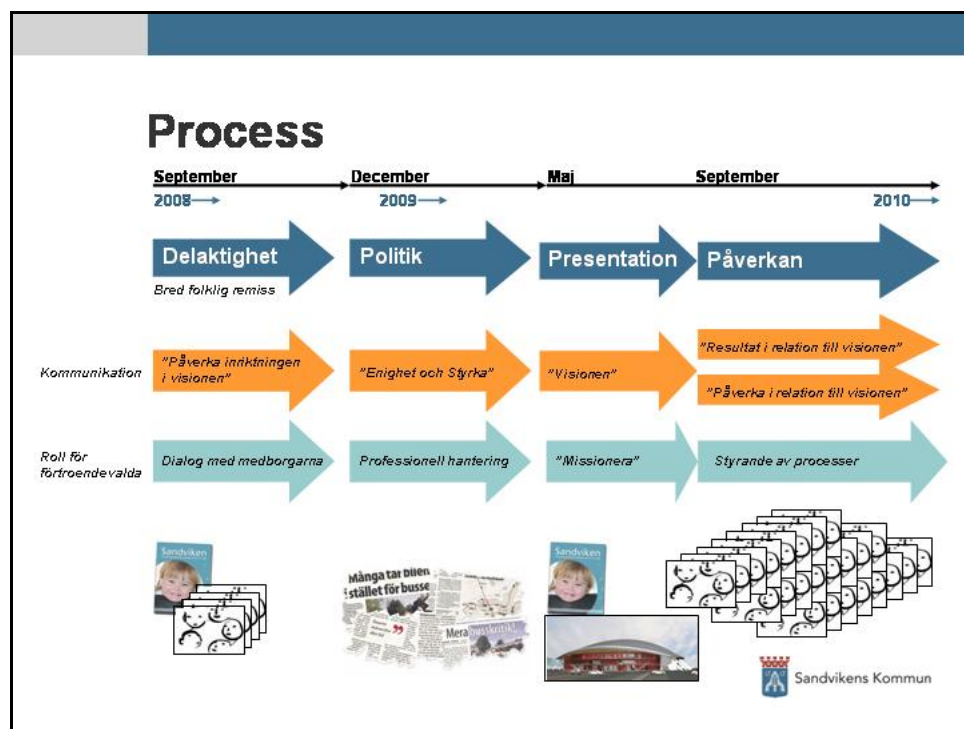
Process

September
2008

December
2009

Maj

September

2010

Delaktighet

Bred folklig remiss

Politik

Presentation

Påverkan

Kommunikation

"Påverka inriktningen i visionen"

"Enighet och Styrka"

"Visionen"

"Resultat i relation till visionen"

"Påverka i relation till visionen"

Roll för förtroendevalda

Dialog med medborgarna

Professionell hantering

"Missionera"

Styrande av processer

Sandviken

Många tar bilen i stället för bussen

Mera busskritik!

Sandviken

Sandvikens Kommun